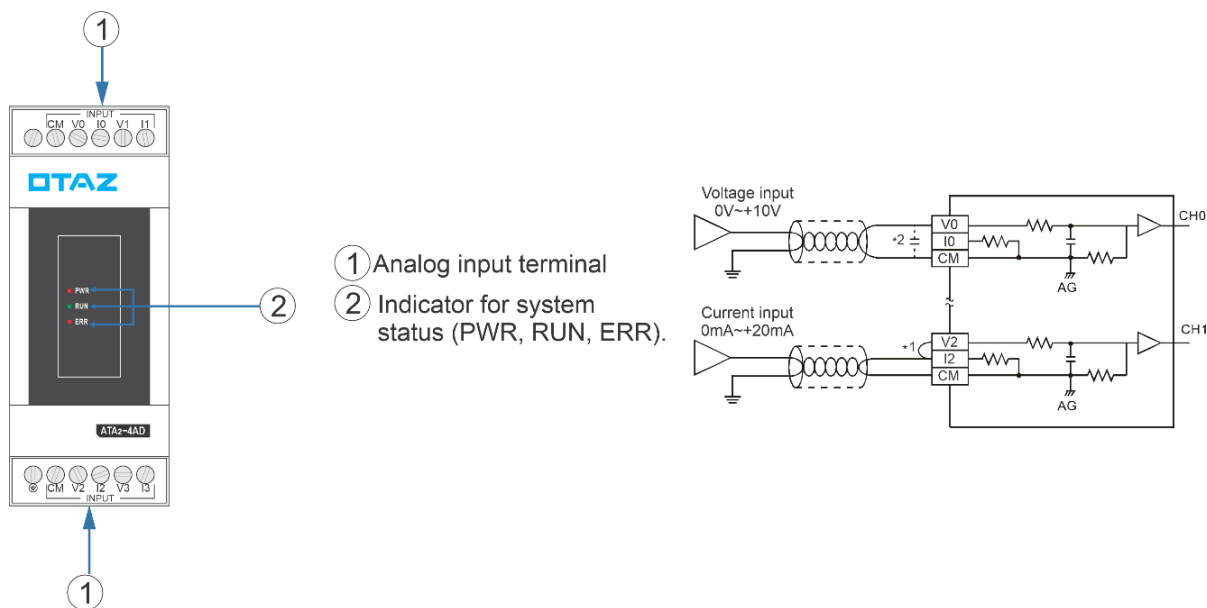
1

INPUT
CM V0 I0 V1 I1

OTAZ

PWR
RUN
ERR

2

ATA2-4AD

CM V2 I2 V3 I3
INPUT

1

1 Analog input terminal
2 Indicator for system status (PWR, RUN, ERR).

Voltage input
0V~+10V

*2

V0
I0
CM

AG

CH0

Current input
0mA~+20mA

*1

V2
I2
CM

AG

CH1